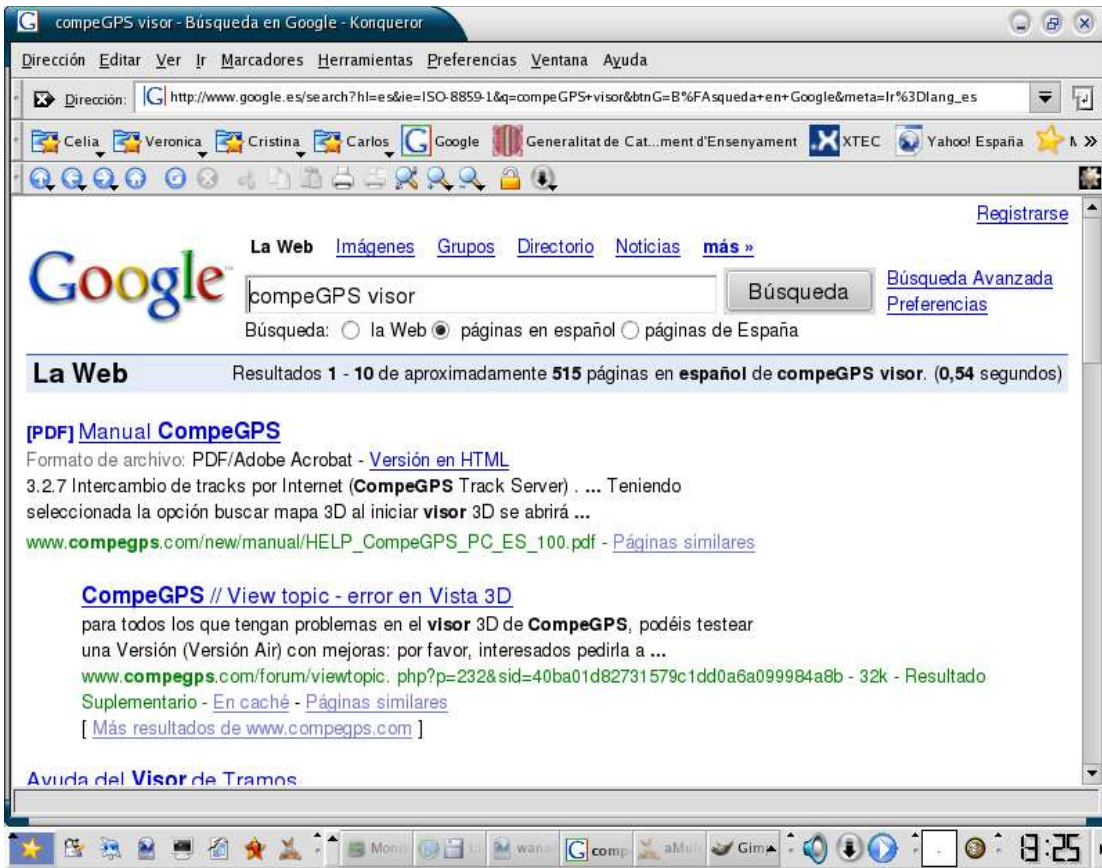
compeGPS visor - Búsqueda en Google - Konqueror

Dirección Editar Ver Ir Marcadores Herramientas Preferencias Ventana Ayuda

Dirección: http://www.google.es/search?hl=es&ie=ISO-8859-1&q=compeGPS+visor&btnG=B%FAsqueda+en+Google&meta=lr%3Dlang_es

Celia Veronica Cristina Carlos Google Generalitat de Cat...ment d'Ensenyament XTEC Yahoo! España

Registrarse

La Web Imágenes Grupos Directorio Noticias más »

Google

compeGPS visor

Búsqueda

Búsqueda Avanzada
Preferencias

Búsqueda: la Web páginas en español páginas de España

La Web

Resultados 1 - 10 de aproximadamente 515 páginas en español de compeGPS visor. (0,54 segundos)

[PDF] Manual CompeGPS
Formato de archivo: PDF/Adobe Acrobat - Versión en HTML
3.2.7 Intercambio de tracks por Internet (CompeGPS Track Server) . ... Teniendo seleccionada la opción buscar mapa 3D al iniciar visor 3D se abrirá ...
www.compegps.com/new/manual/HELP_CompeGPS_PC_ES_100.pdf - Páginas similares

CompeGPS // View topic - error en Vista 3D
para todos los que tengan problemas en el visor 3D de CompeGPS, podéis testear una Versión (Versión Air) con mejoras: por favor, interesados pedirla a ...
www.compegps.com/forum/viewtopic. php?p=232&sid=40ba01d82731579c1dd0a6a099984a8b - 32k - Resultado Suplementario - En caché - Páginas similares
[ Más resultados de www.compegps.com ]

Avuda del Visor de Tramos

Mon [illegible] wana comp aMul Gim

8:25